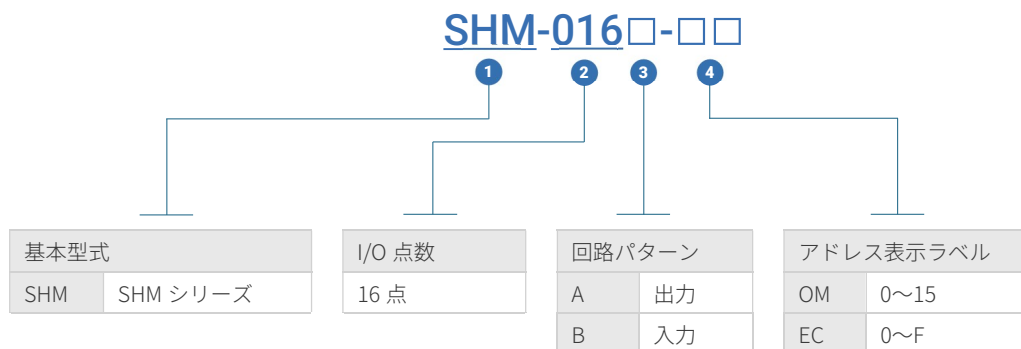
SHM-016□-□□

1 2 3 4

| 基本型式 | |
|---|---|
| SHM | SHM シリーズ |

| I/O 点数 |
|---|
| 16 点 |

| 回路パターン | |
|---|---|
| A | 出力 |
| B | 入力 |

| アドレス表示ラベル | |
|---|---|
| OM | 0〜15 |
| EC | 0〜F |